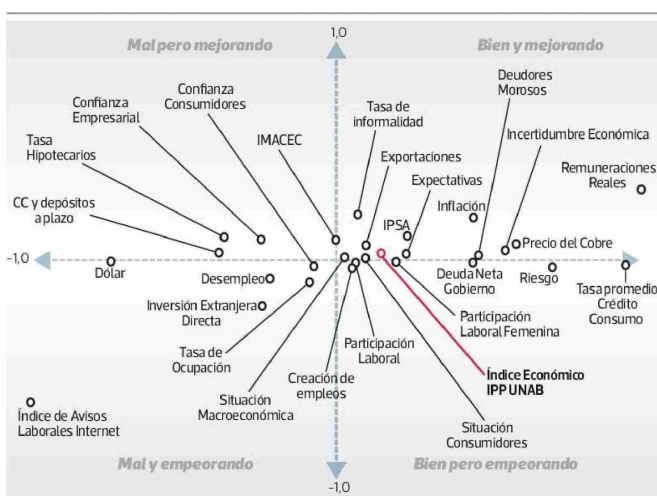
Mal pero mejorando

1,0

Bien y mejorando

Confianza Consumidores

Confianza Empresarial

Tasa Hipotecarios

CC y depósitos a plazo

IMACEC

Tasa de informalidad

Exportaciones

Expectativas

IPSA

Inflación

Deudores Morosos

Incertidumbre Económica

Remuneraciones Reales

Precio del Cobre

-1,0

Dolar

Desempleo

Inversión Extranjera Directa

Tasa de Ocupación

Situación Macroeconómica

Creación de empleos

Participación Laboral

Deuda Neta Gobierno

Riesgo

Tasa promedio Crédito Consumo

Participación Laboral Femenina

Índice Económico IPP UNAB

Situación Consumidores

Índice de Avisos Laborales Internet

Mal y empeorando

Bien pero empeorando

-1,0